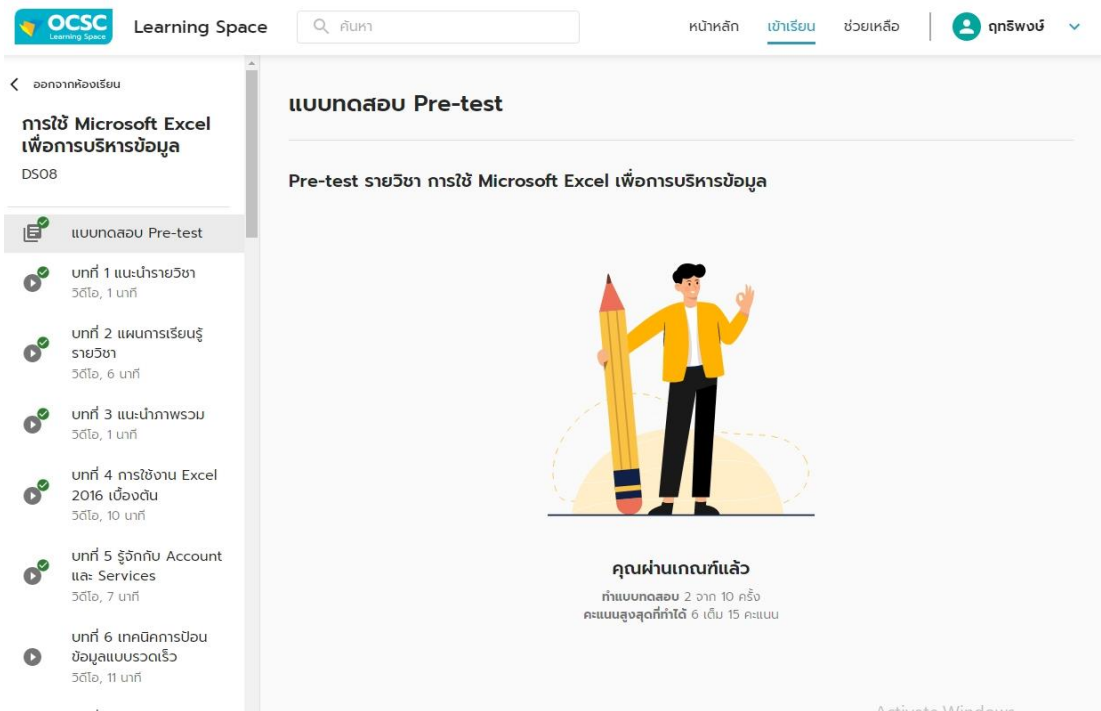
OCSC Learning Space

Learning Space

ค้นหา

หน้าหลัก

เข้าเรียน

ช่วยเหลือ

ฤทธิพงษ์

ออกจากห้องเรียน

การใช้ Microsoft Excel เพื่อการบริหารข้อมูล

DS08

แบบทดสอบ Pre-test

บทที่ 1 แนะนำรายวิชา
วิดีโอ, 1 นาที

บทที่ 2 แผนการเรียนรู้รายวิชา
วิดีโอ, 6 นาที

บทที่ 3 แนะนำภาพรวม
วิดีโอ, 1 นาที

บทที่ 4 การใช้งาน Excel 2016 เบื้องต้น
วิดีโอ, 10 นาที

บทที่ 5 รู้จักกับ Account และ Services
วิดีโอ, 7 นาที

บทที่ 6 เทคนิคการป้อนข้อมูลแบบรวดเร็ว
วิดีโอ, 11 นาที

แบบทดสอบ Pre-test

Pre-test รายวิชา การใช้ Microsoft Excel เพื่อการบริหารข้อมูล

คุณผ่านเกณฑ์แล้ว

ทำแบบทดสอบ 2 จาก 10 ครั้ง

คะแนนสูงสุดที่ทำได้ 6 เต็ม 15 คะแนน

Activate Windows